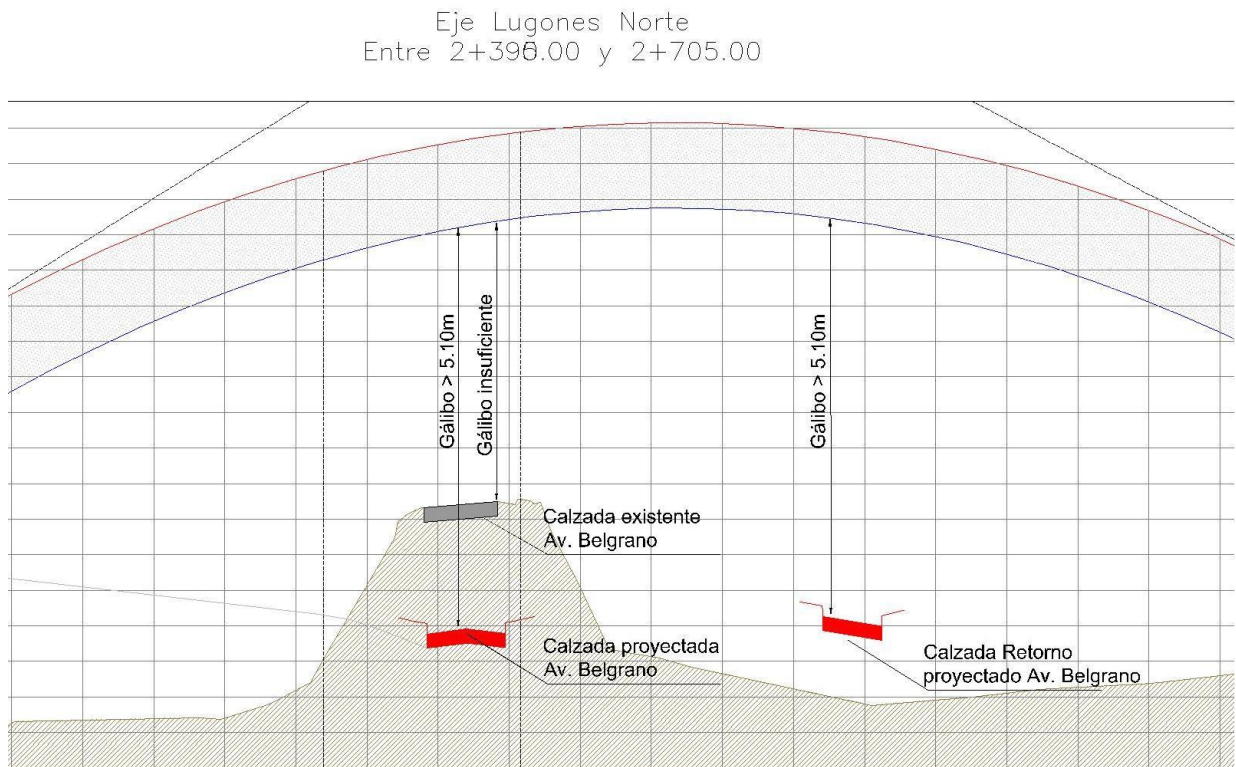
Eje Lugones Norte
Entre 2+390.00 y 2+705.00

Gálibo > 5.10m

Gálibo insuficiente

Gálibo > 5.10m

Calzada existente
Av. Belgrano

Calzada proyectada
Av. Belgrano

Calzada Retorno
proyectado Av. Belgrano